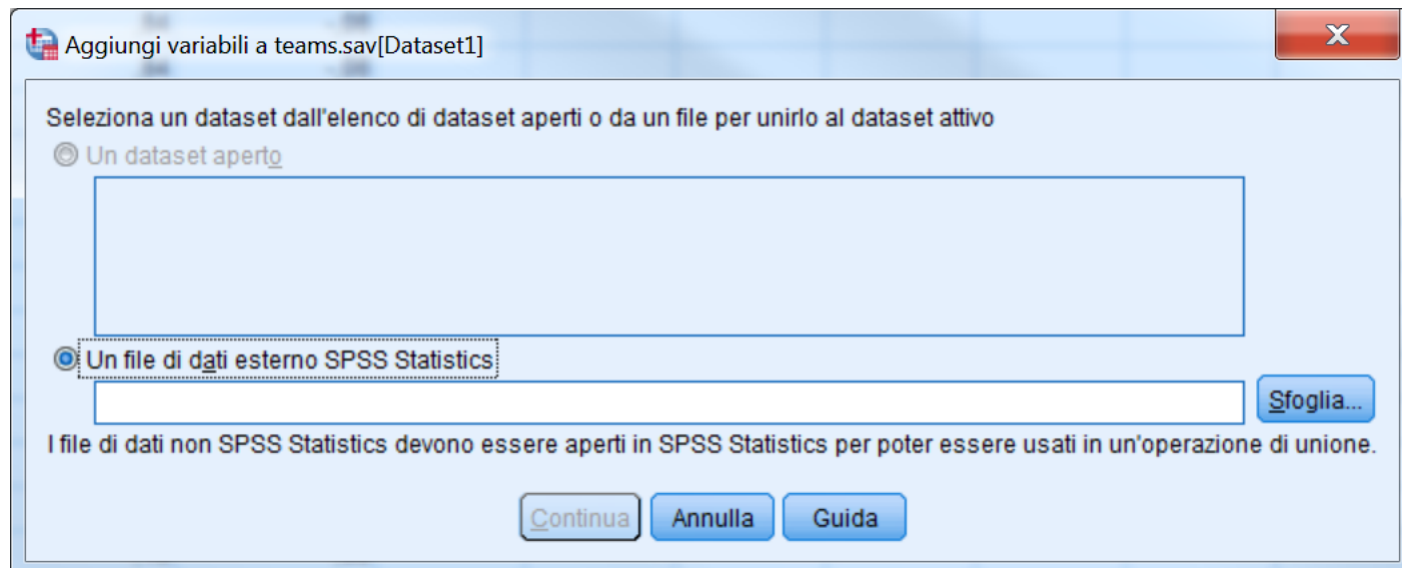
Aggiungi variabili a teams.sav[Dataset1]

X

Seleziona un dataset dall'elenco di dataset aperti o da un file per unirlo al dataset attivo

Un dataset aperto

Un file di dati esterno SPSS Statistics

Sfoglia...

I file di dati non SPSS Statistics devono essere aperti in SPSS Statistics per poter essere usati in un'operazione di unione.

Continua Annulla Guida